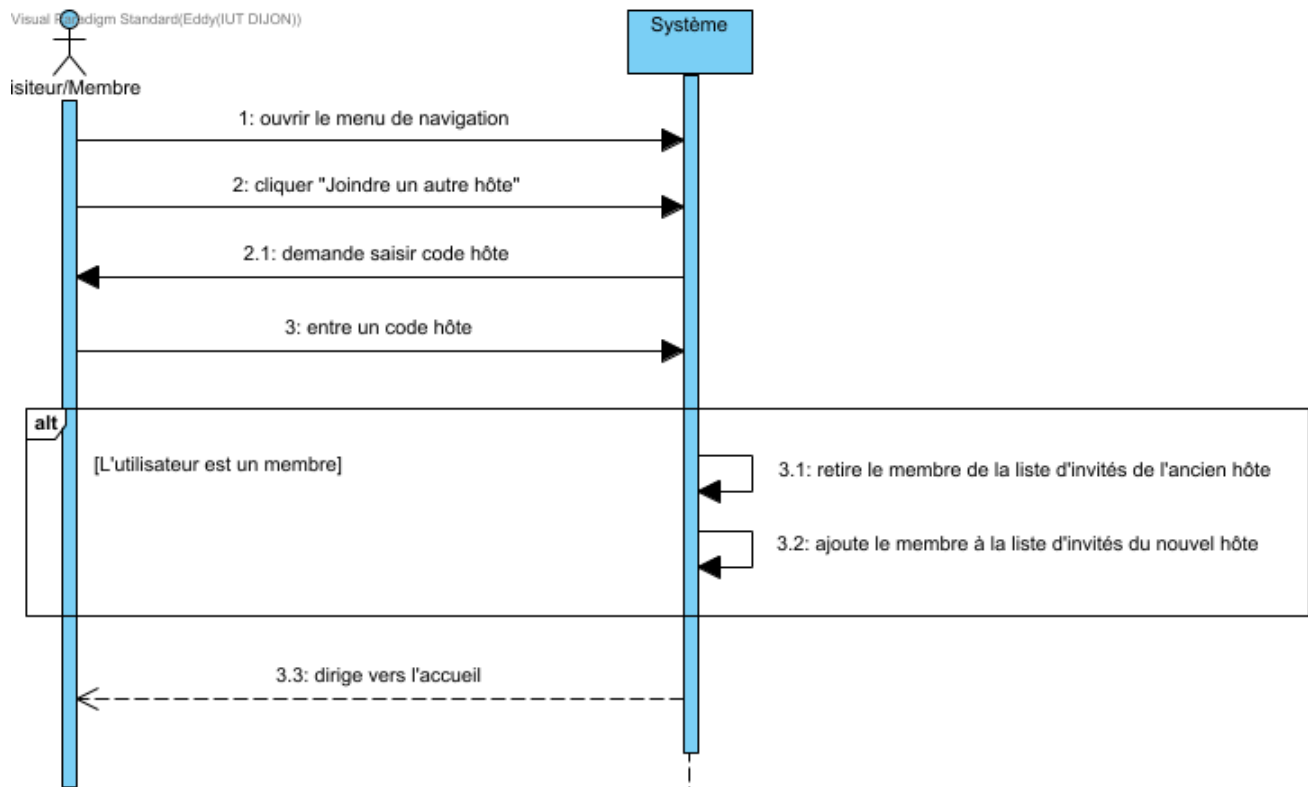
Visual P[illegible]digm Standard(Eddy(IUT DIJON))

isiteur/Membre

Système

1: ouvrir le menu de navigation

2: cliquer "Joindre un autre hôte"

2.1: demande saisir code hôte

3: entre un code hôte

alt

[L'utilisateur est un membre]

3.1: retire le membre de la liste d'invités de l'ancien hôte

3.2: ajoute le membre à la liste d'invités du nouvel hôte

3.3: dirige vers l'accueil